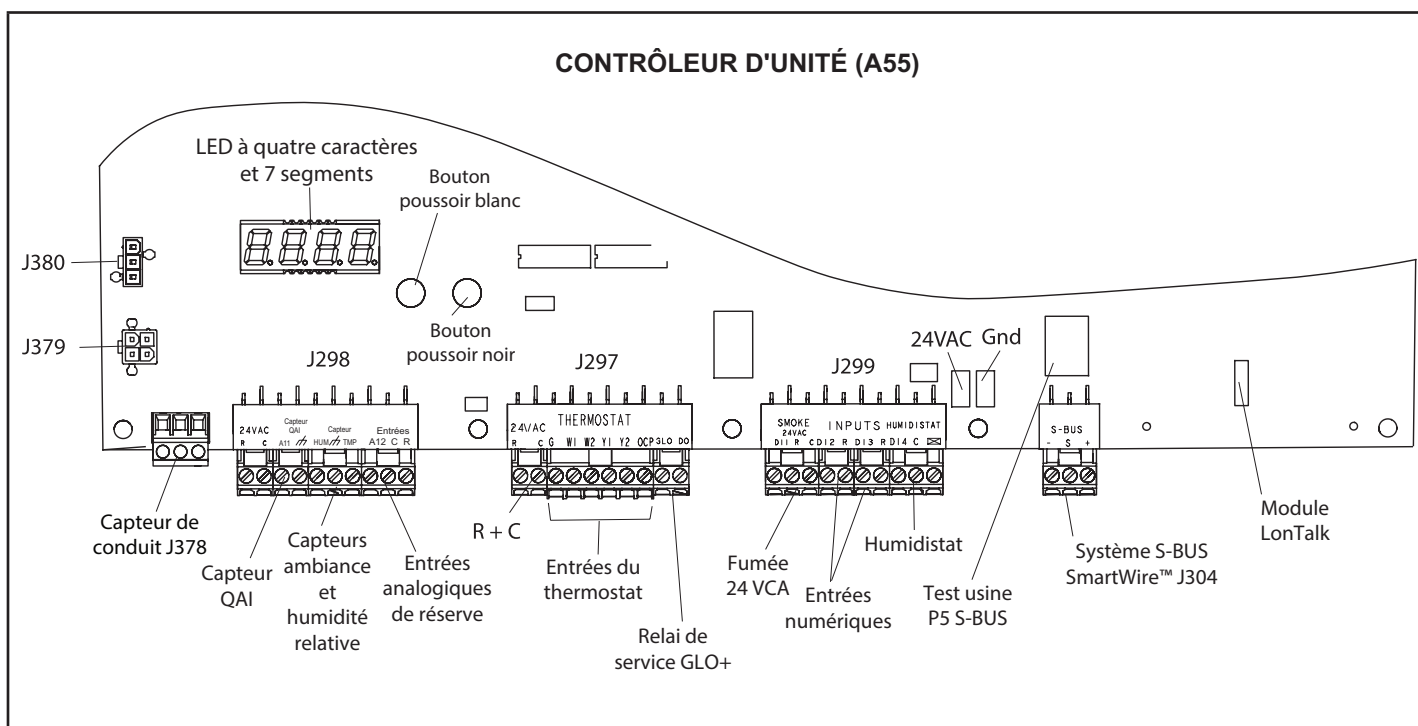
CONTRÔLEUR D'UNITÉ (A55)

LED à quatre caractères et 7 segments

Bouton poussoir blanc

Bouton poussoir noir

J380

J379

J298

J297

J299

24VAC

Gnd

24VAC R C

Capteur QAI A11

Capteur HUM TMP

Entrées A12 C R

24VAC R C

THERMOSTAT

G W1 W2 Y1 Y2 OCP GLO DO

SMOKE 24VAC DI1 R

INPUTS

CDI2 R DI3 R DI4 C

HUMIDISTAT

S-BUS - S +

Capteur de conduit J378

Capteur QAI

Capteurs ambiance et humidité relative

Entrées analogiques de réserve

R + C

Entrées du thermostat

Relai de service GLO+

Fumée 24 VCA

Entrées numériques

Humidistat

Test usine P5 S-BUS

Système S-BUS SmartWire™ J304

Module LonTalk